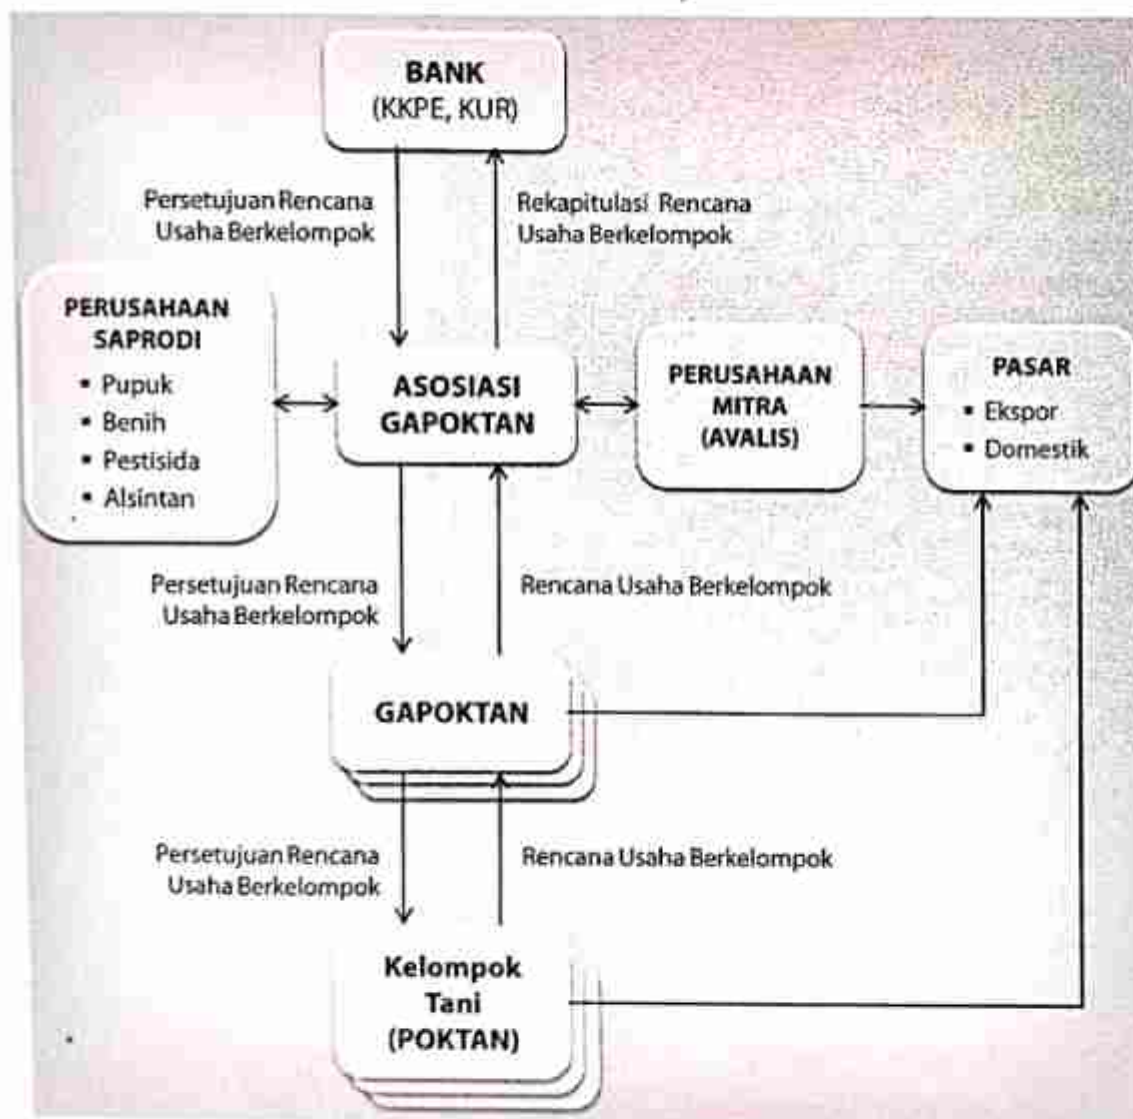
BANK
(KKPE, KUR)

Persetujuan Rencana Usaha Berkelompok

Rekapitulasi Rencana Usaha Berkelompok

PERUSAHAAN SAPRODI
• Pupuk
• Benih
• Pestisida
• Alsintan

ASOSIASI GAPOKTAN

PERUSAHAAN MITRA (AVALIS)

PASAR
• Ekspor
• Domestik

Persetujuan Rencana Usaha Berkelompok

Rencana Usaha Berkelompok

GAPOKTAN

Persetujuan Rencana Usaha Berkelompok

Rencana Usaha Berkelompok

Kelompok Tani (POKTAN)